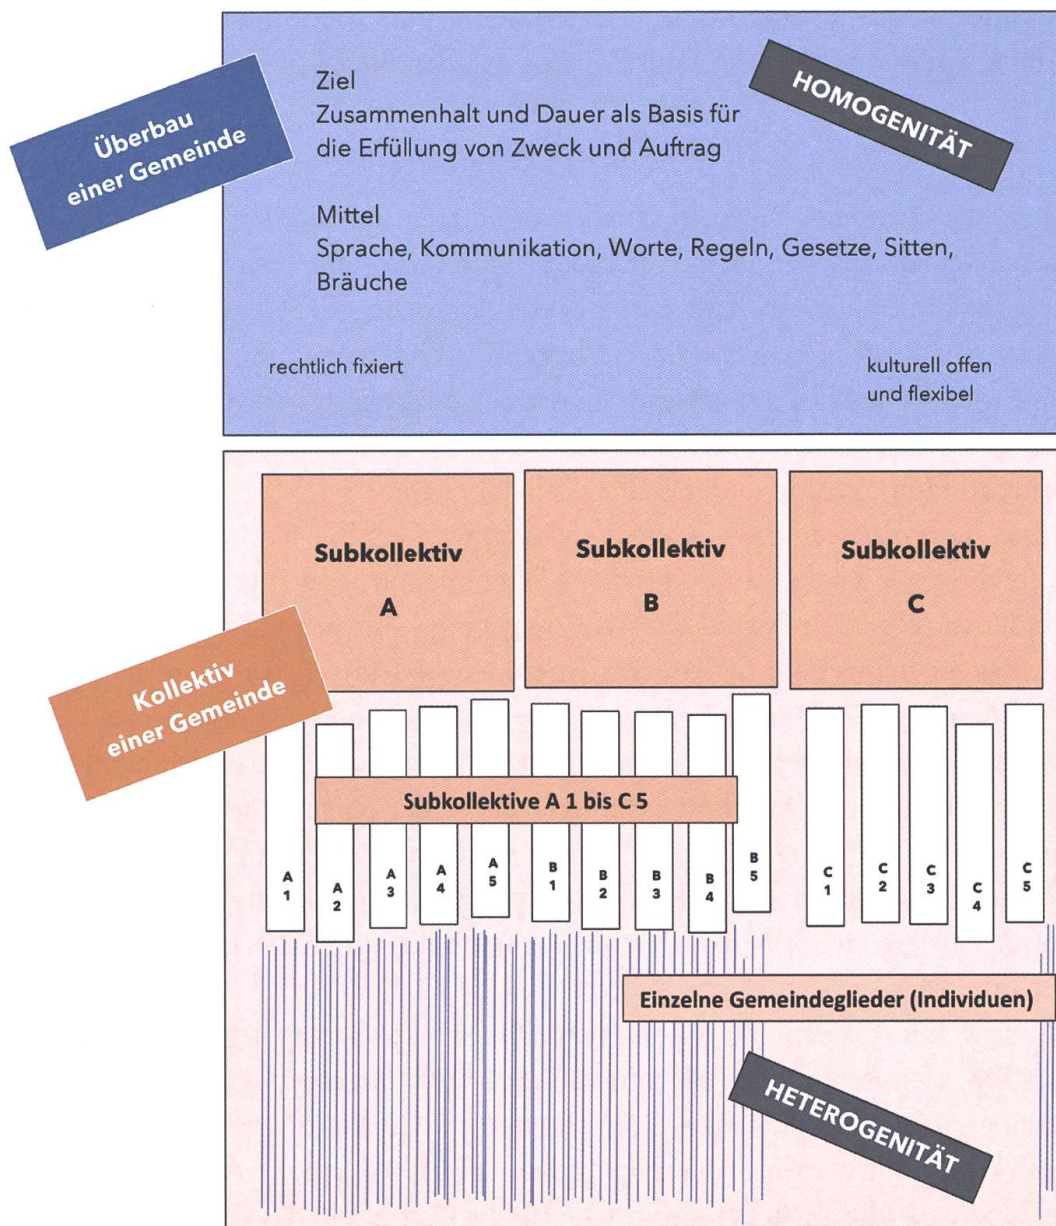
Überbau einer Gemeinde

Ziel
Zusammenhalt und Dauer als Basis für die Erfüllung von Zweck und Auftrag

HOMOGENITÄT

Mittel
Sprache, Kommunikation, Worte, Regeln, Gesetze, Sitten, Bräuche

rechtlich fixiert

kulturell offen und flexibel

Subkollektiv A

Subkollektiv B

Subkollektiv C

Kollektiv einer Gemeinde

Subkollektive A 1 bis C 5

A 1

A 2

A 3

A 4

A 5

B 1

B 2

B 3

B 4

B 5

C 1

C 2

C 3

C 4

C 5

Einzelne Gemeindeglieder (Individuen)

HETEROGENITÄT